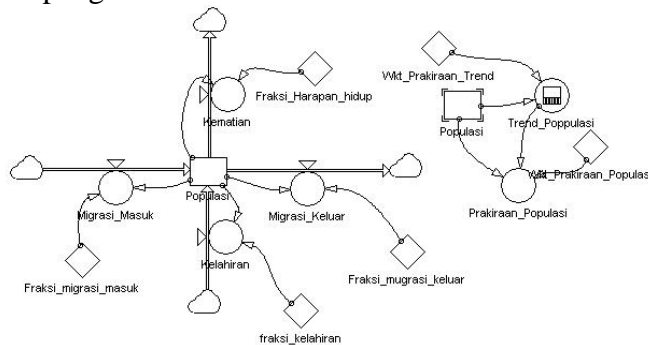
Fraksi_Harapan_hidup
Kematian
Populasi
Migrasi_Masuk
Migrasi_Keluar
Kelahiran
Fraksi_migrasi_masuk
Fraksi_mugrasi_keluar
fraksi_kelahiran
Wkt_Prakiraan_Trend
Populasi
Trend_Poppulasi
Wkt_Prakiraan_Populasi
Prakiraan_Populasi